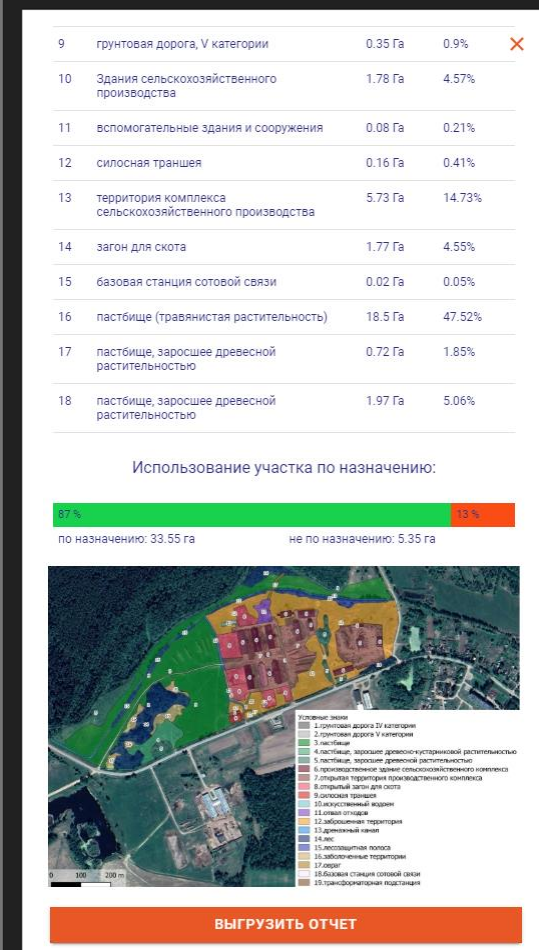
| | | | |
|---|---|---|---|
| 9 | грунтовая дорога, V категории | 0.35 Га | 0.9% |
| 10 | Здания сельскохозяйственного производства | 1.78 Га | 4.57% |
| 11 | вспомогательные здания и сооружения | 0.08 Га | 0.21% |
| 12 | силосная траншея | 0.16 Га | 0.41% |
| 13 | территория комплекса сельскохозяйственного производства | 5.73 Га | 14.73% |
| 14 | загон для скота | 1.77 Га | 4.55% |
| 15 | базовая станция сотовой связи | 0.02 Га | 0.05% |
| 16 | пастбище (травянистая растительность) | 18.5 Га | 47.52% |
| 17 | пастбище, заросшее древесной растительностью | 0.72 Га | 1.85% |
| 18 | пастбище, заросшее древесной растительностью | 1.97 Га | 5.06% |

Использование участка по назначению:

87 %
13 %

по назначению: 33.55 га
не по назначению: 5.35 га

Условные знаки
1.грунтовая дорога IV категории
2.грунтовая дорога V категории
3.пастбище
4.пастбище, заросшее древесно-кустарниковой растительностью
5.пастбище, заросшее древесной растительностью
6.производственное здание сельскохозяйственного комплекса
7.открытая территория производственного комплекса
8.открытый загон для скота
9.силосная траншея
10.искусственный водоем
11.отвал отходов
12.заброшенная территория
13.дренажный канал
14.лес
15.лесозащитная полоса
16.заболоченные территории
17.овраг
18.базовая станция сотовой связи
19.трансформаторная подстанция

0 100 200 m

ВЫГРУЗИТЬ ОТЧЕТ